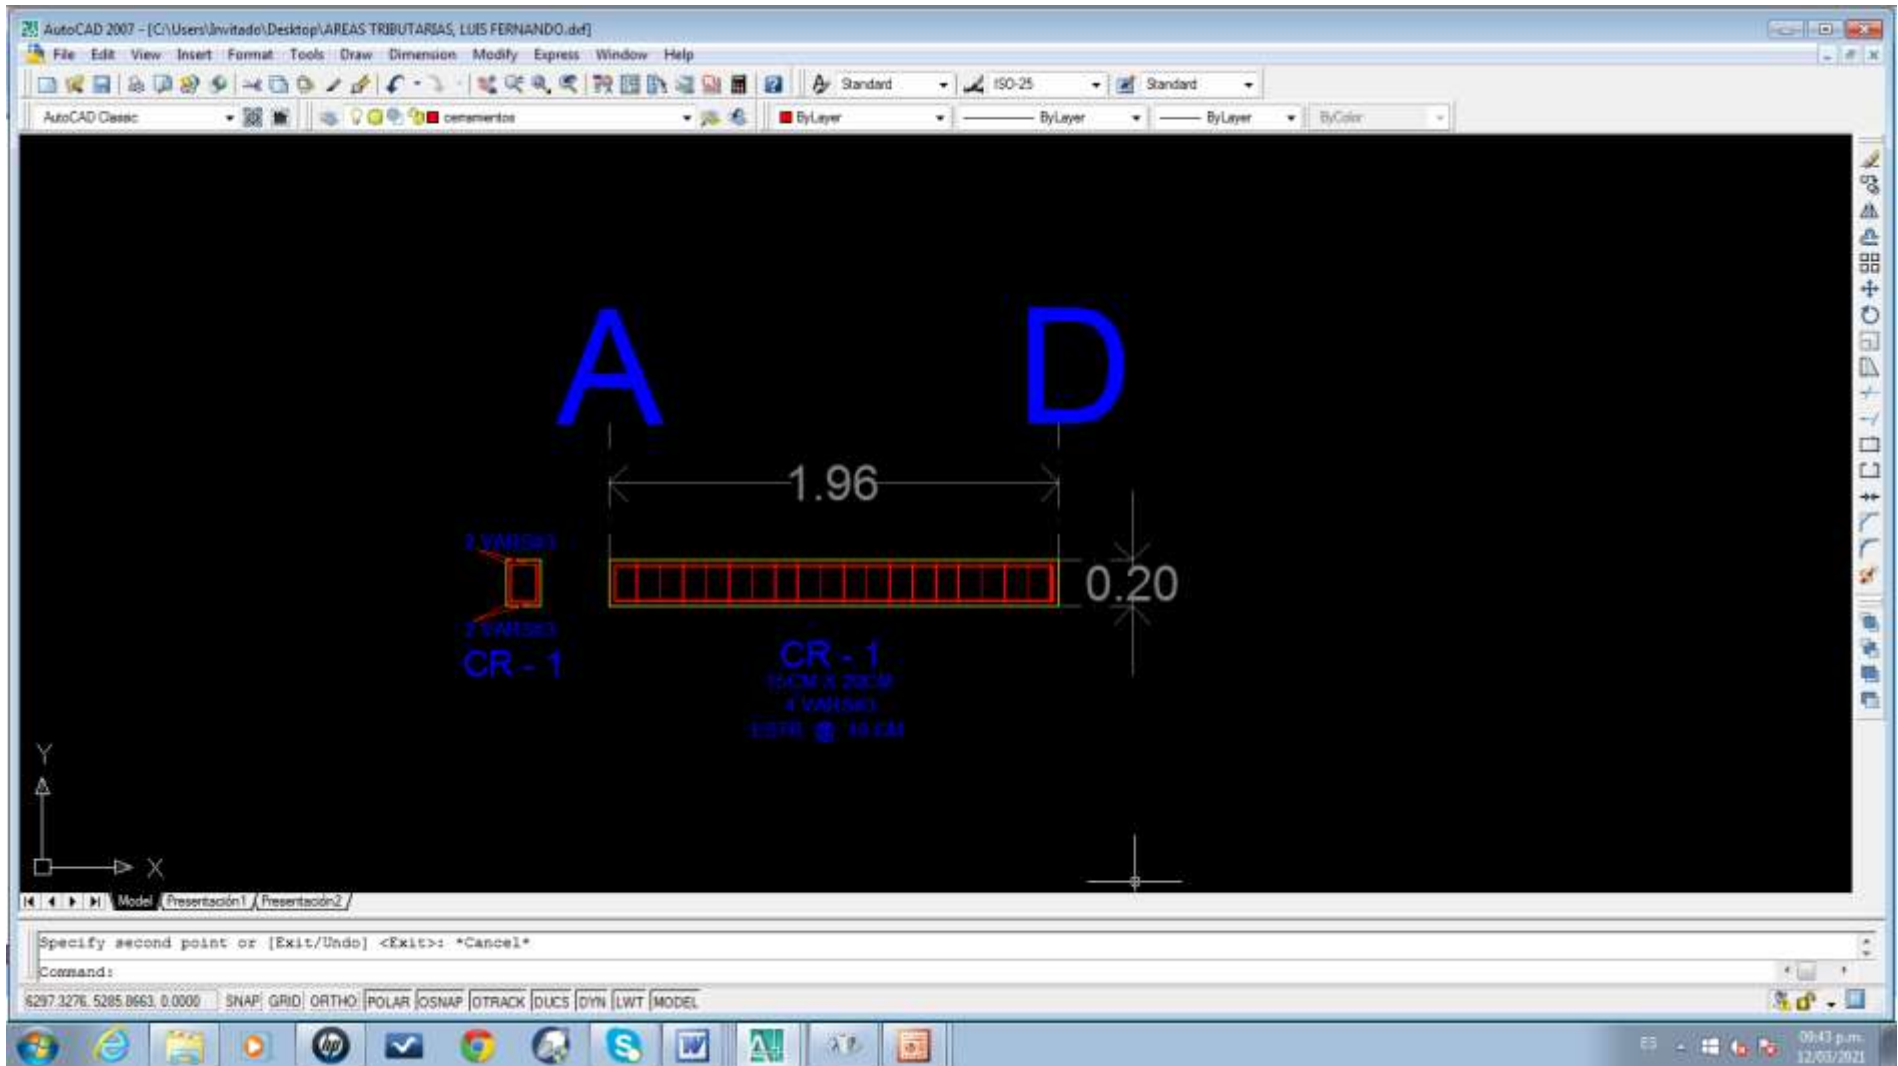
AutoCAD 2007 - [C:\Users\Invitado\Desktop\AREAS TRIBUTARIAS, LUIS FERNANDO.dxf]

File Edit View Insert Format Tools Draw Dimension Modify Express Window Help

Standard ISO-25 Standard

AutoCAD Classic cerramientos ByLayer ByLayer ByLayer ByColor

A

D

1.96

0.20

2 VAR#3

2 VAR#3

CR - 1

CR - 1

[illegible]

4 VAR#3

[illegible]

Y

X

Model Presentación1 Presentación2

Specify second point or [Exit/Undo] <Exit>: *Cancel*

Command:

6297.3276, 5285.8663, 0.0000 SNAP GRID ORTHO POLAR OSNAP OTRACK DUCS DYN LWT MODEL

ES 09:43 p.m. 12/03/2021